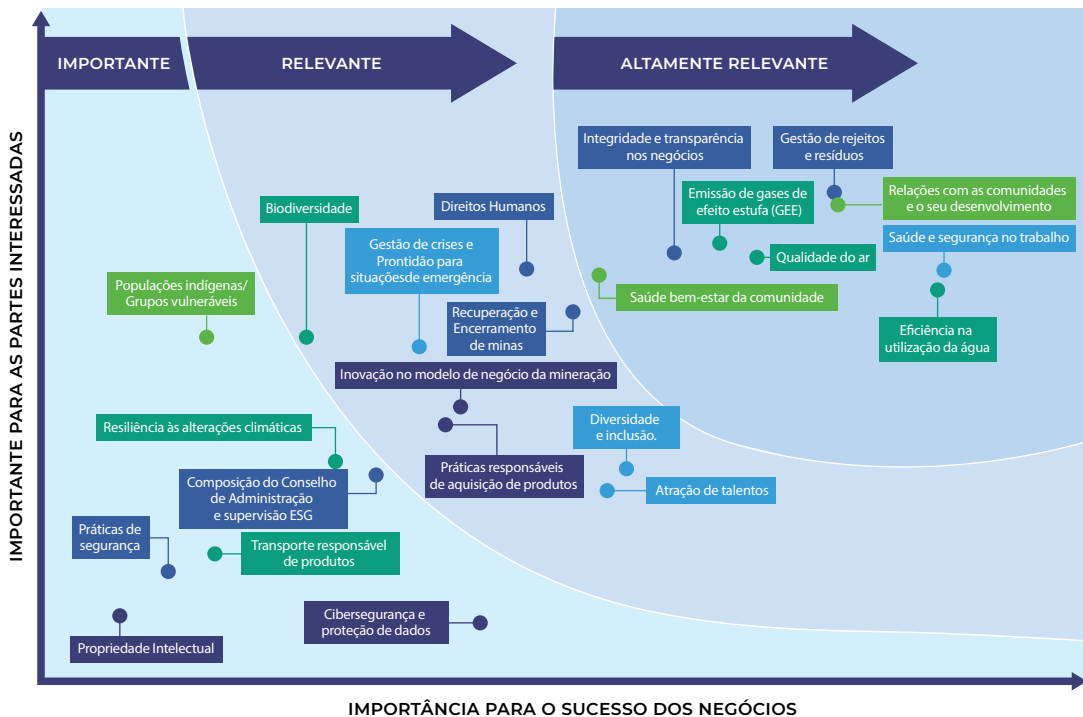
IMPORTANTE

RELEVANTE

ALTAMENTE RELEVANTE

IMPORTANTE PARA AS PARTES INTERESSADAS

Integridade e transparência nos negócios

Gestão de rejeitos e resíduos

Emissão de gases de efeito estufa (GEE)

Relações com as comunidades e o seu desenvolvimento

Saúde e segurança no trabalho

Qualidade do ar

Biodiversidade

Direitos Humanos

Gestão de crises e Prontidão para situaçõesde emergência

Populações indígenas/ Grupos vulneráveis

Saúde bem-estar da comunidade

Recuperação e Encerramento de minas

Eficiência na utilização da água

Inovação no modelo de negócio da mineração

Diversidade e inclusão.

Resiliência às alterações climáticas

Práticas responsáveis de aquisição de produtos

Atração de talentos

Composição do Conselho de Administração e supervisão ESG

Práticas de segurança

Transporte responsável de produtos

Cibersegurança e proteção de dados

Propriedade Intelectual

IMPORTÂNCIA PARA O SUCESSO DOS NEGÓCIOS